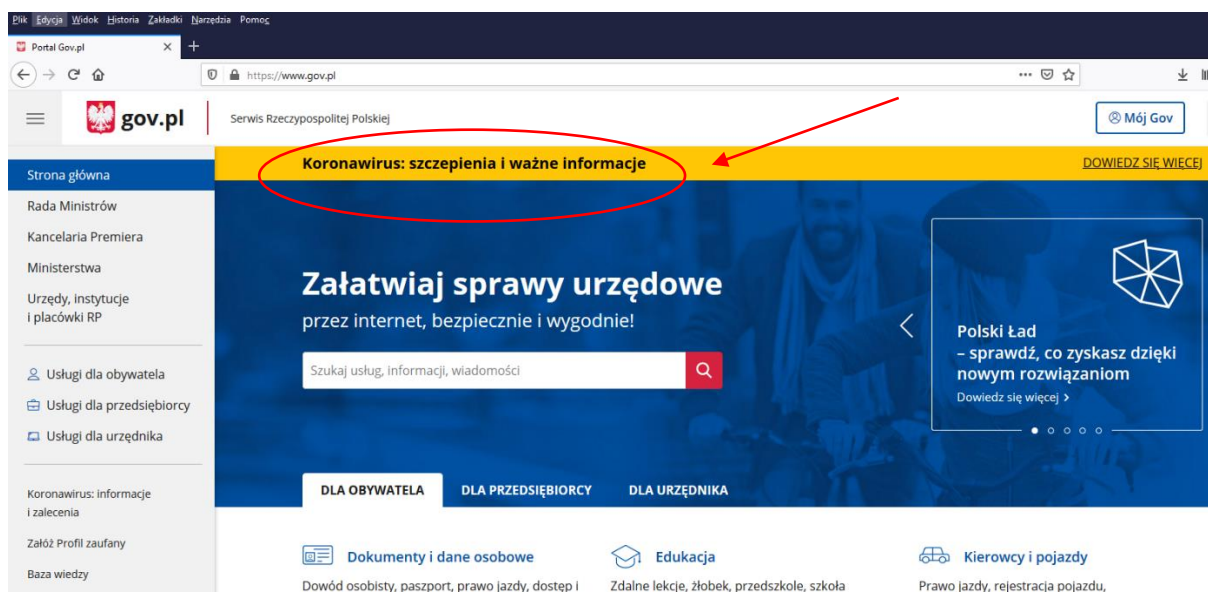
Plik Edycja Widok Historia Zakładki Narzędzia Pomoc

Portal Gov.pl

https://www.gov.pl

gov.pl Serwis Rzeczypospolitej Polskiej

Mój Gov

Strona główna
Rada Ministrów
Kancelaria Premiera
Ministerstwa
Urzędy, instytucje i placówki RP

Usługi dla obywatela
Usługi dla przedsiębiorcy
Usługi dla urzędnika

Koronawirus: informacje i zalecenia
Załóż Profil zaufany
Baza wiedzy

Koronawirus: szczepienia i ważne informacje

DOWIEDZ SIĘ WIĘCEJ

Załatwiaj sprawy urzędowe
przez internet, bezpiecznie i wygodnie!

Szukaj usług, informacji, wiadomości

Polski Ład
– sprawdź, co zyskasz dzięki nowym rozwiązaniom
Dowiedz się więcej ›

DLA OBYWATELA
DLA PRZEDSIĘBIORCY
DLA URZĘDNIKA

Dokumenty i dane osobowe
Dowód osobisty, paszport, prawo jazdy, dostęp i

Edukacja
Zdalne lekcje, żłobek, przedszkole, szkoła

Kierowcy i pojazdy
Prawo jazdy, rejestracja pojazdu,